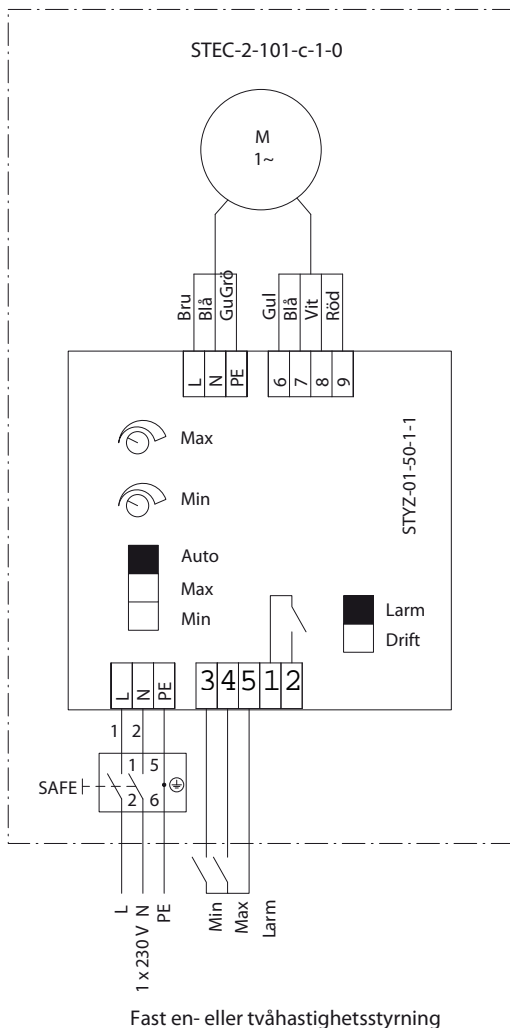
STEC-2-101-c-1-0

M
1~

Bru
Blå
GuGrö
Gul
Blå
Vit
Röd

L
N
PE
6
7
8
9

STYZ-01-50-1-1

Max

Min

Auto
Max
Min

Larm
Drift

L
N
PE
3
4
5
1
2

1
2
1
5
2
6
SAFE

L
1 x 230 V N
PE
Min
Max
Larm

Fast en- eller tvåhastighetsstyrning